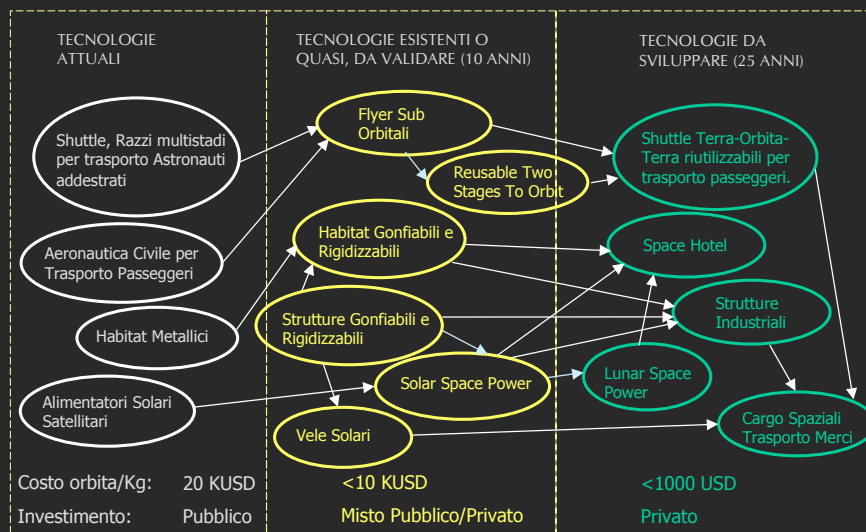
TECNOLOGIE ATTUALI

Shuttle, Razzi multistadi per trasporto Astronauti addestrati

Aeronautica Civile per Trasporto Passeggeri

Habitat Metallici

Alimentatori Solari Satellitari

TECNOLOGIE ESISTENTI O QUASI, DA VALIDARE (10 ANNI)

Flyer Sub Orbitali

Reusable Two Stages To Orbit

Habitat Gonfiabili e Rigidizzabili

Strutture Gonfiabili e Rigidizzabili

Solar Space Power

Vele Solari

TECNOLOGIE DA SVILUPPARE (25 ANNI)

Shuttle Terra-Orbita-Terra riutilizzabili per trasporto passeggeri.

Space Hotel

Strutture Industriali

Lunar Space Power

Cargo Spaziali Trasporto Merci

Costo orbita/Kg: 20 KUSD

Investimento: Pubblico

<10 KUSD

Misto Pubblico/Privato

<1000 USD

Privato